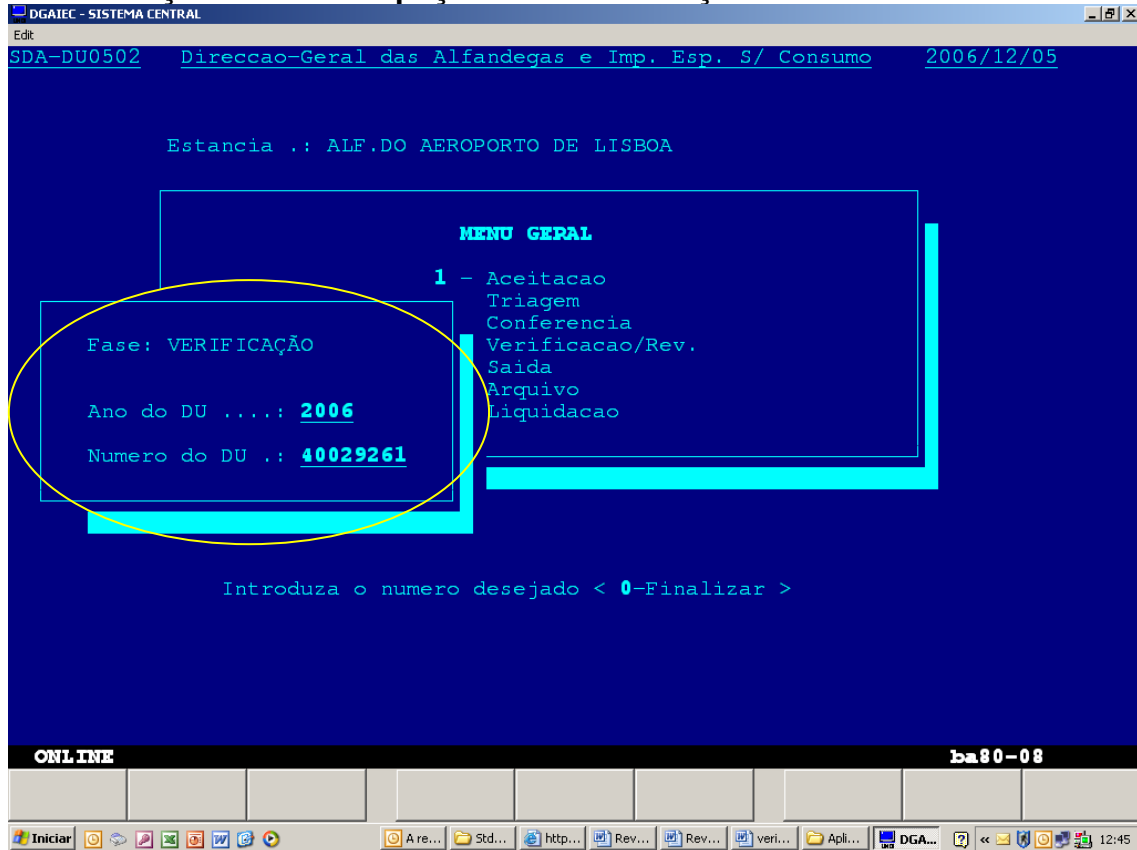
DGAIEC - SISTEMA CENTRAL
Edit
SDA-DU0502 Direccao-Geral das Alfandegas e Imp. Esp. S/ Consumo 2006/12/05

Estancia .: ALF.DO AEROPORTO DE LISBOA

MENU GERAL
1 - Aceitacao
Triagem
Conferencia
Verificacao/Rev.
Saida
Arquivo
Liquidacao

Fase: VERIFICAÇÃO

Ano do DU ....: 2006

Numero do DU .: 40029261

Introduza o numero desejado < 0-Finalizar >

ONLINE
ba80-08

Iniciar
A re...
Std...
http...
Rev...
Rev...
veri...
Apli...
DGA...
12:45